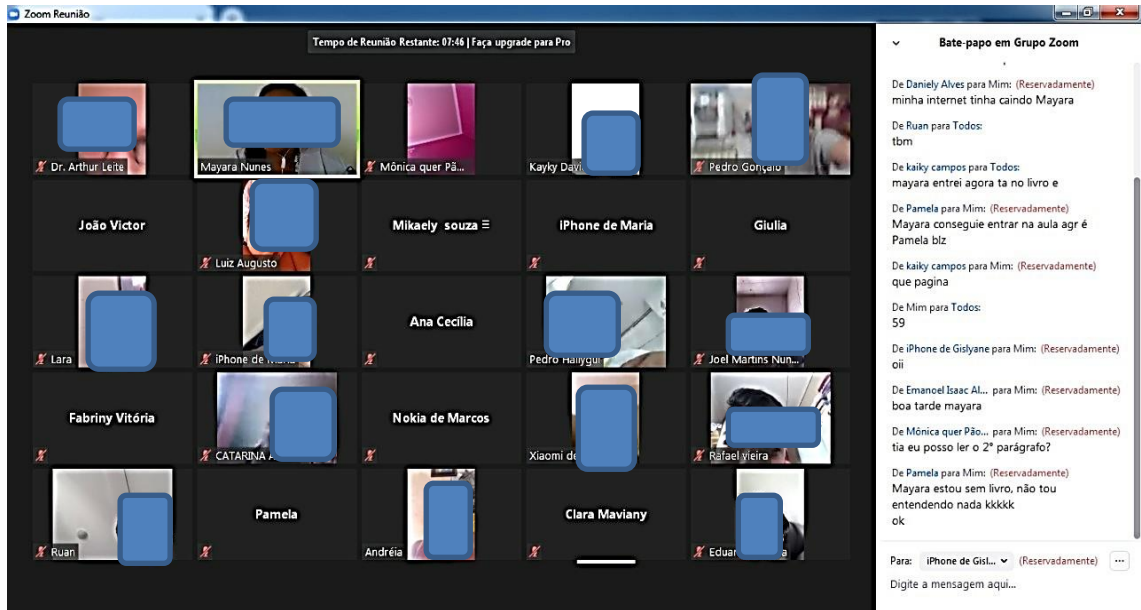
Zoom Reunião

Tempo de Reunião Restante: 07:46 | Faça upgrade para Pro

Dr. Arthur Leite
Mayara Nunes
Mônica quer Pã...
Kayky Da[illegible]
Pedro Gonçalo
João Victor
Luiz Augusto
Mikaely souza
iPhone de Maria
Giulia
Lara
iPhone de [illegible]
Ana Cecília
Pedro Hallygu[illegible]
Joel Martins Nun...
Fabriny Vitória
CATARINA A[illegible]
Nokia de Marcos
Xiaomi de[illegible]
Rafael vieira
Ruan
Pamela
Andréia
Clara Maviany
Eduar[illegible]a

Bate-papo em Grupo Zoom

De Daniely Alves para Mim: (Reservadamente)
minha internet tinha caindo Mayara

De Ruan para Todos:
tbm

De kaiky campos para Todos:
mayara entrei agora ta no livro e

De Pamela para Mim: (Reservadamente)
Mayara conseguie entrar na aula agr é Pamela blz

De kaiky campos para Mim: (Reservadamente)
que pagina

De Mim para Todos:
59

De iPhone de Gislyane para Mim: (Reservadamente)
oii

De Emanoel Isaac Al... para Mim: (Reservadamente)
boa tarde mayara

De Mônica quer Pão... para Mim: (Reservadamente)
tia eu posso ler o 2° parágrafo?

De Pamela para Mim: (Reservadamente)
Mayara estou sem livro, não tou entendendo nada kkkkk
ok

Para: iPhone de Gisl... (Reservadamente) ...
Digite a mensagem aqui...